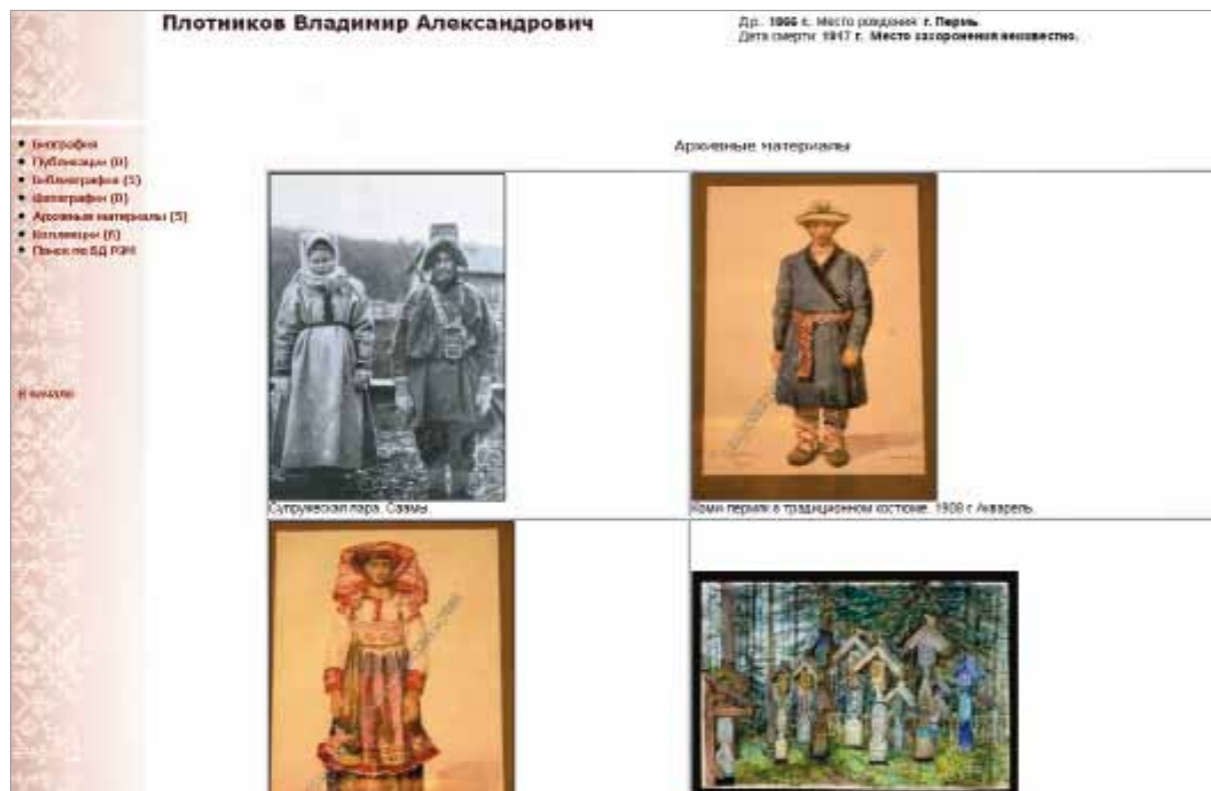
Плотников Владимир Александрович

Д.р. 1866 г. Место рождения г. Пермь.
Дата смерти 1917 г. Место захоронения неизвестно.

• Биография
• Публикации (0)
• Библиография (5)
• Фотографии (0)
• Архивные материалы (5)
• Коллекции (6)
• Поиск по БД РЭМ

В начало

Архивные материалы

Супружеская пара. Саамы.

Коми пермяк в традиционном костюме. 1908 г Акварель.